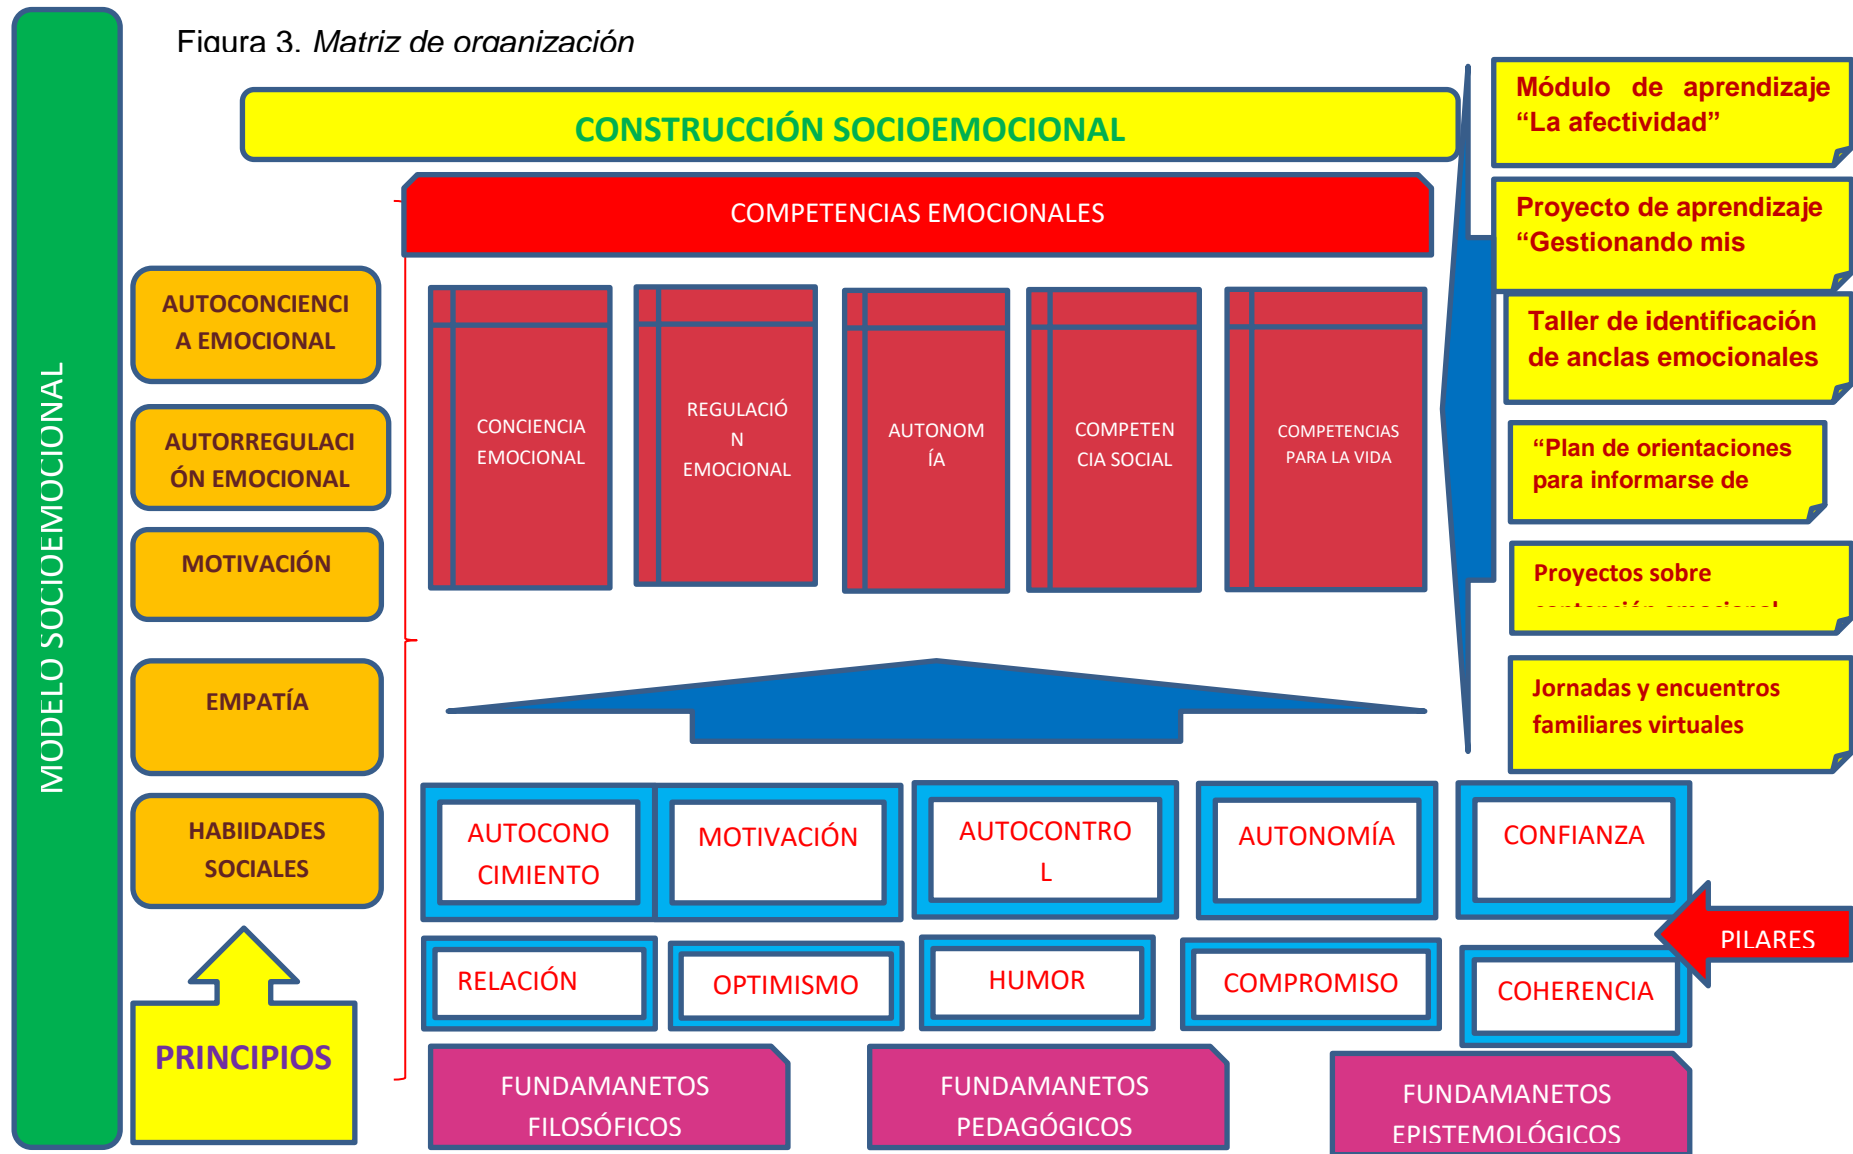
Figura 3. *Matriz de organización*

MODELO SOCIOEMOCIONAL

CONSTRUCCIÓN SOCIOEMOCIONAL

COMPETENCIAS EMOCIONALES

CONCIENCIA EMOCIONAL

REGULACIÓN EMOCIONAL

AUTONOMÍA

COMPETENCIA SOCIAL

COMPETENCIAS PARA LA VIDA

AUTOCONCIENCIA EMOCIONAL

AUTORREGULACIÓN EMOCIONAL

MOTIVACIÓN

EMPATÍA

HABIIDADES SOCIALES

PRINCIPIOS

Módulo de aprendizaje "La afectividad"

Proyecto de aprendizaje "Gestionando mis

Taller de identificación de anclas emocionales

"Plan de orientaciones para informarse de

Proyectos sobre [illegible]

Jornadas y encuentros familiares virtuales

AUTOCONOCIMIENTO

MOTIVACIÓN

AUTOCONTROL

AUTONOMÍA

CONFIANZA

RELACIÓN

OPTIMISMO

HUMOR

COMPROMISO

COHERENCIA

PILARES

FUNDAMANETOS FILOSÓFICOS

FUNDAMANETOS PEDAGÓGICOS

FUNDAMANETOS EPISTEMOLÓGICOS